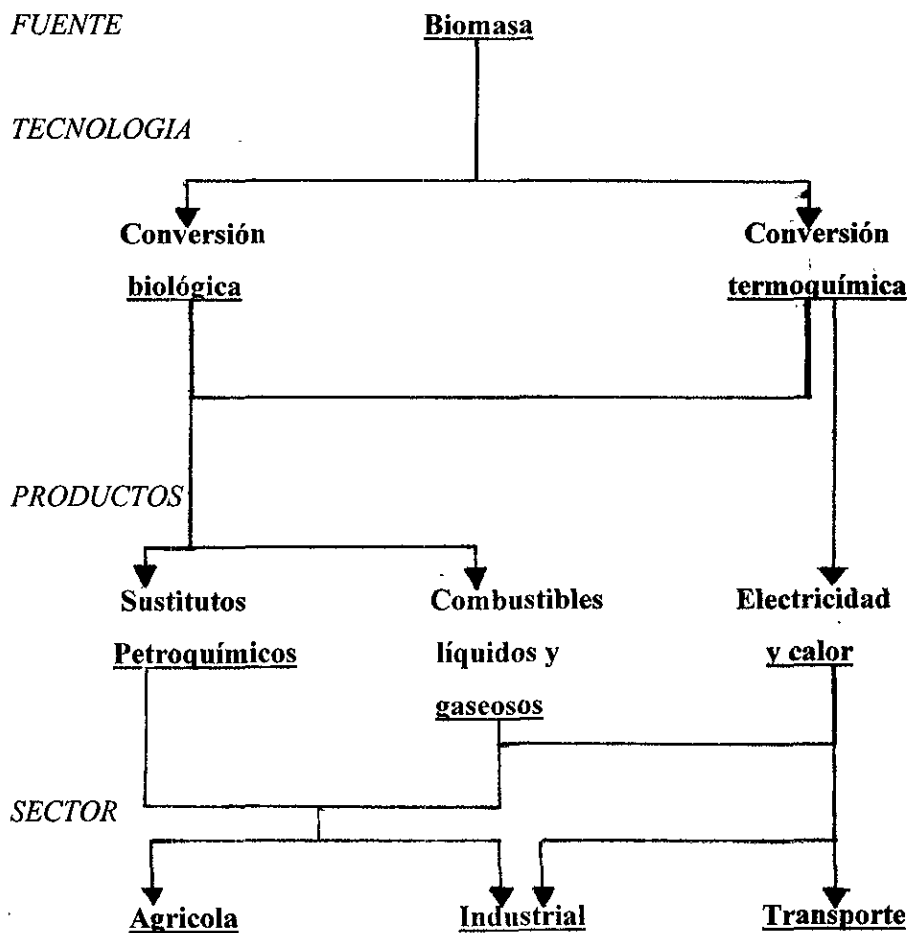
FUENTE

Biomasa

TECNOLOGIA

Conversión biológica

Conversión termoquímica

PRODUCTOS

Sustitutos Petroquímicos

Combustibles líquidos y gaseosos

Electricidad y calor

SECTOR

Agricola

Industrial

Transporte